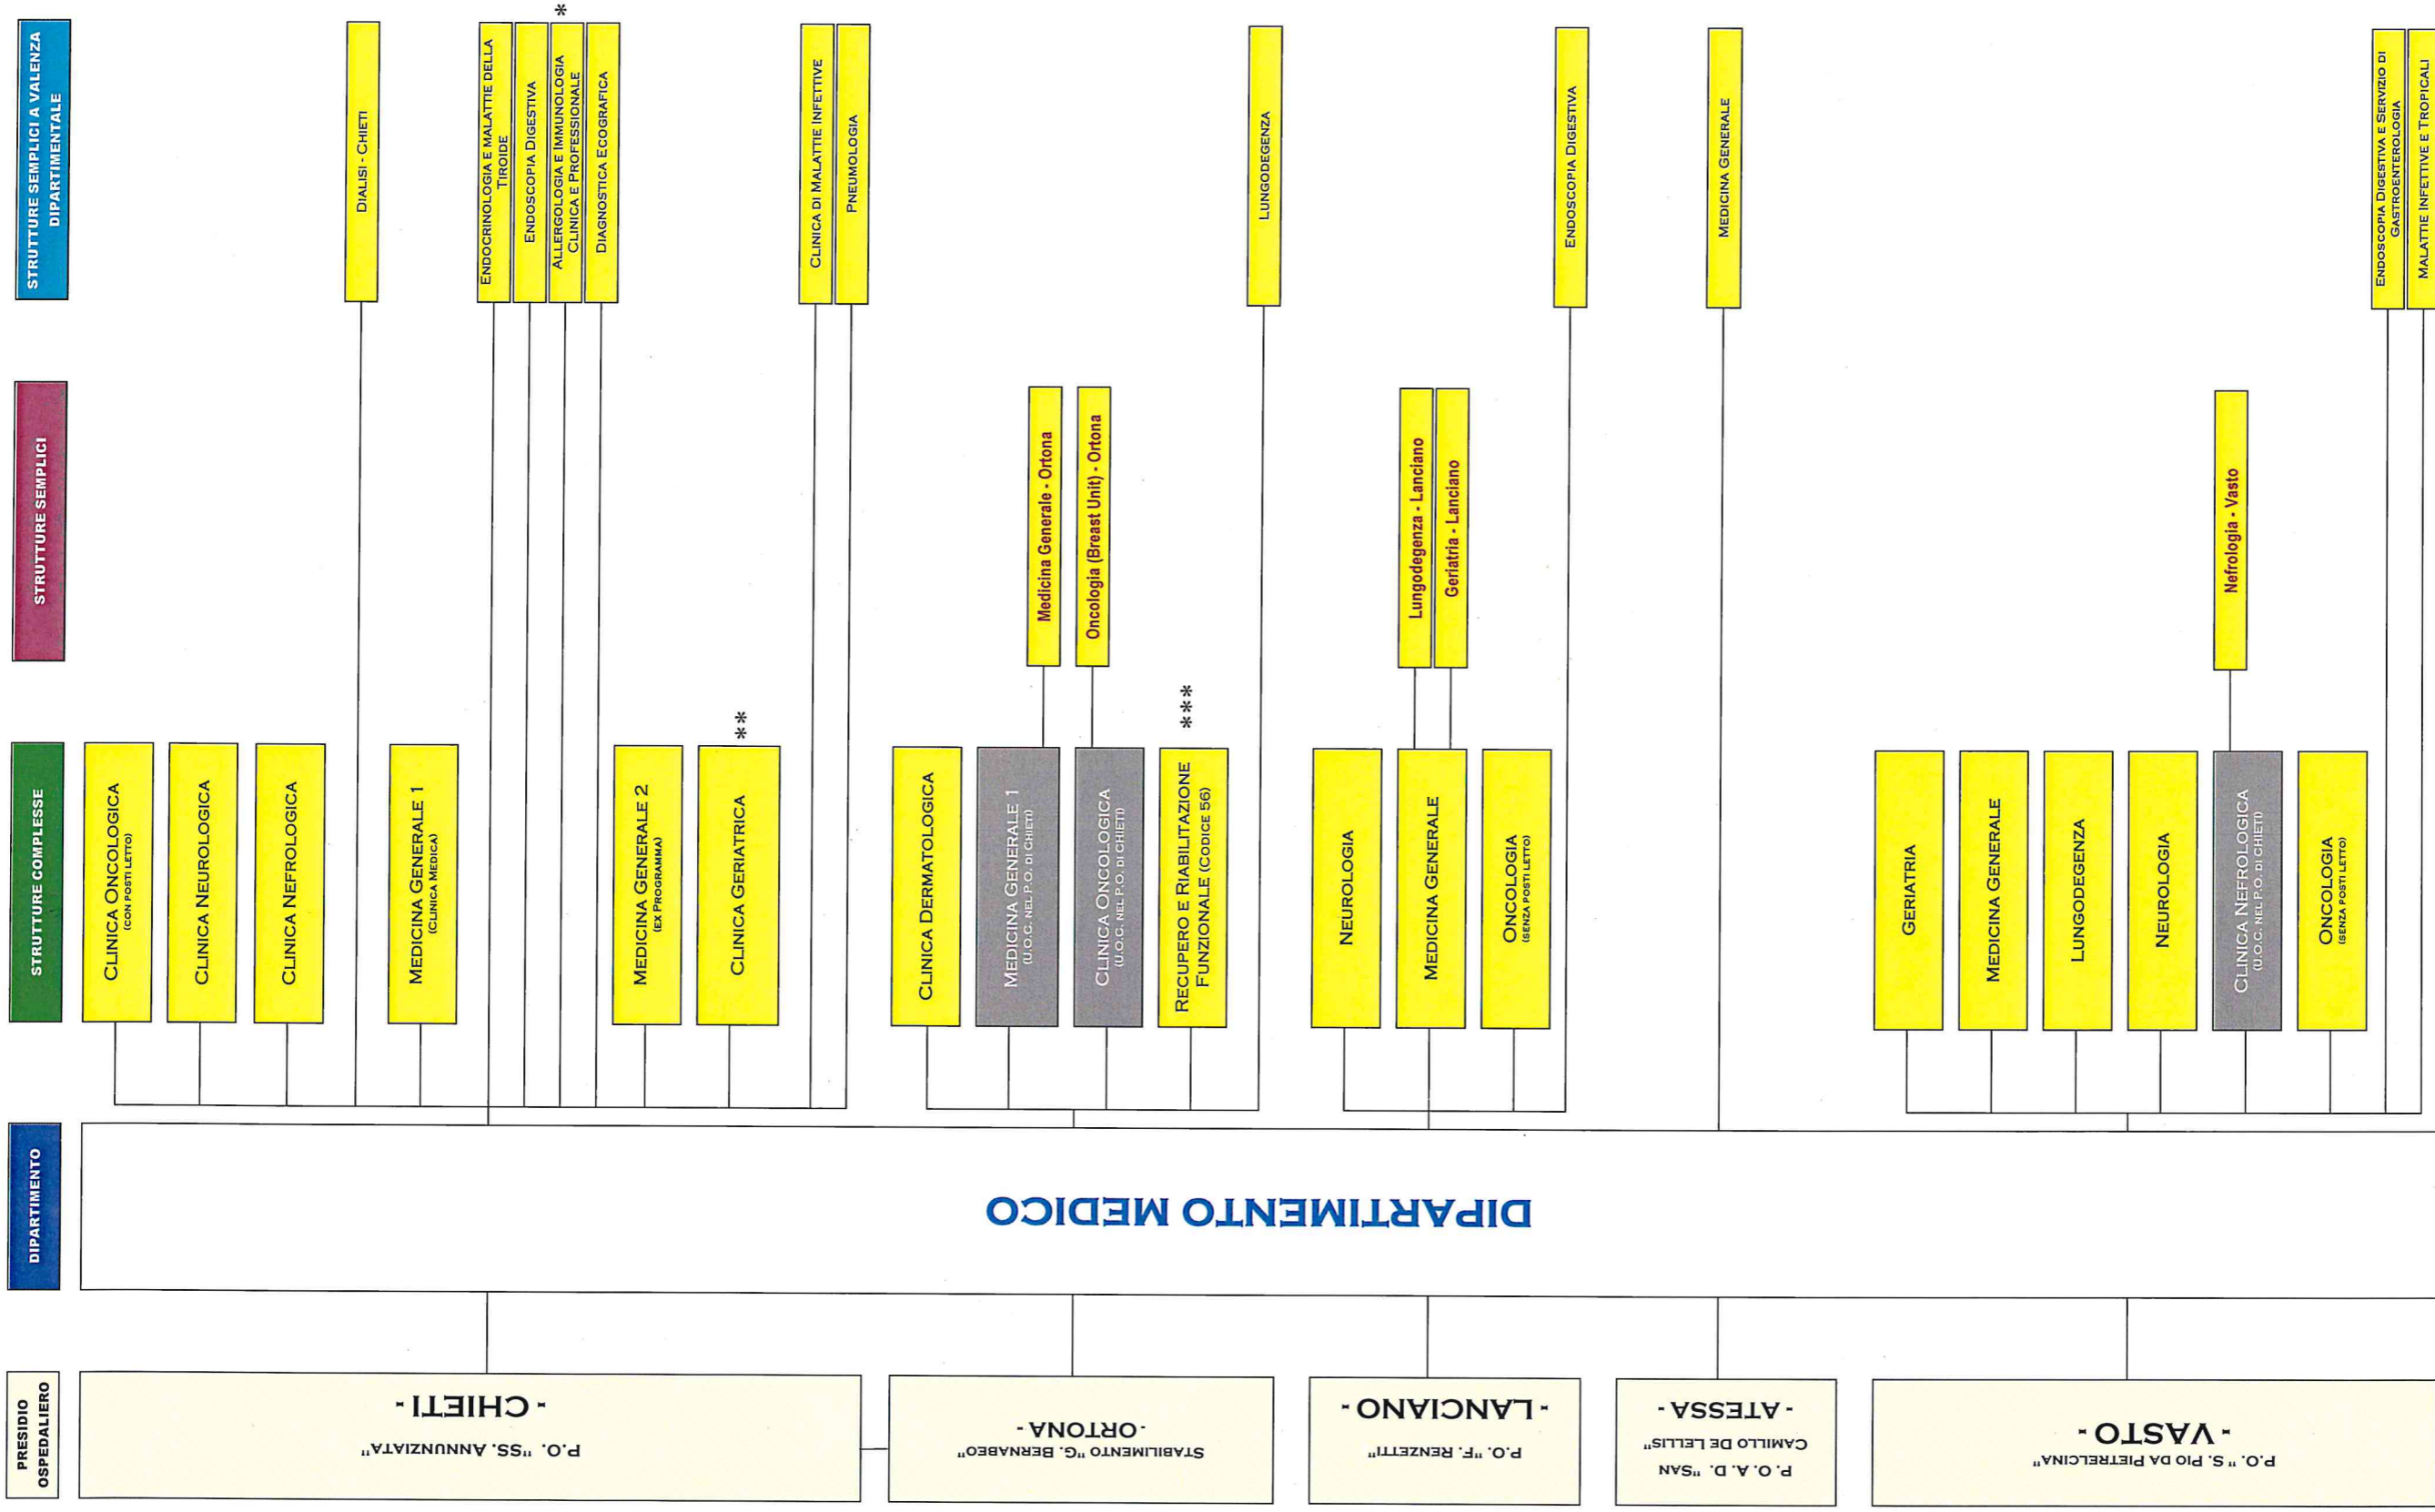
STRUTTURE SEMPLICI A VALENZA DIPARTIMENTALE

STRUTTURE SEMPLICI

STRUTTURE COMPLESSE

DIPARTIMENTO

PRESIDIO OSPEDALIERO

DIALISI - CHIETI

ENDOCRINOLOGIA E MALATTIE DELLA TIROIDE

ENDOSCOPIA DIGESTIVA

*
ALLERGOLOGIA E IMMUNOLOGIA CLINICA E PROFESSIONALE

DIAGNOSTICA ECOGRAFICA

CLINICA DI MALATTIE INFETTIVE

PNEUMOLOGIA

LUNGODEGENZA

ENDOSCOPIA DIGESTIVA

MEDICINA GENERALE

ENDOSCOPIA DIGESTIVA E SERVIZIO DI GASTROENTEROLOGIA

MALATTIE INFETTIVE E TROPICALI

Medicina Generale - Ortona

Oncologia (Breast Unit) - Ortona

Lungodegenza - Lanciano

Geriatria - Lanciano

Nefrologia - Vasto

CLINICA ONCOLOGICA (CON POSTI LETTO)

CLINICA NEUROLOGICA

CLINICA NEFROLOGICA

MEDICINA GENERALE 1 (CLINICA MEDICA)

MEDICINA GENERALE 2 (EX PROGRAMMA)

**
CLINICA GERIATRICA

CLINICA DERMATOLOGICA

MEDICINA GENERALE 1 (U.O.C. NEL P.O. DI CHIETI)

CLINICA ONCOLOGICA (U.O.C. NEL P.O. DI CHIETI)

***
RECUPERO E RIABILITAZIONE FUNZIONALE (CODICE 56)

NEUROLOGIA

MEDICINA GENERALE

ONCOLOGIA (SENZA POSTI LETTO)

GERIATRIA

MEDICINA GENERALE

LUNGODEGENZA

NEUROLOGIA

CLINICA NEFROLOGICA (U.O.C. NEL P.O. DI CHIETI)

ONCOLOGIA (SENZA POSTI LETTO)

DIPARTIMENTO MEDICO

- CHIETI -
P.O. "SS. ANNUNZIATA"

-ORTONA-
STABILIMENTO "G. BERNABEO"

- LANCIANO -
P.O. "F. RENZETTI"

- ATESSA -
P. O. A. D. "SAN CAMILLO DE LELLIS"

- VASTO -
P.O. " S. PIO DA PIETRELCINA"